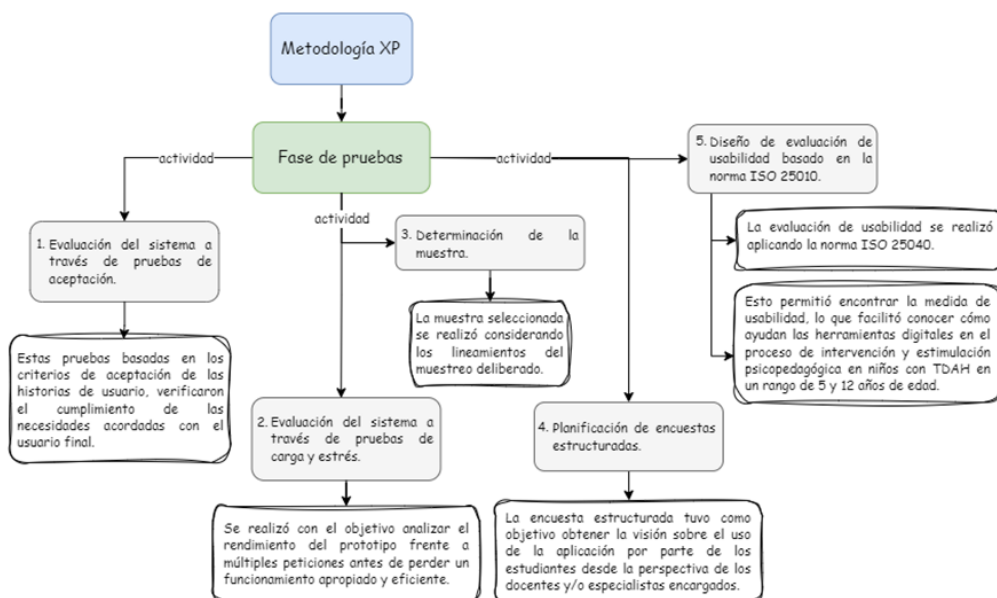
Metodología XP

Fase de pruebas

actividad

actividad

actividad

1. Evaluación del sistema a través de pruebas de aceptación.

Estas pruebas basadas en los criterios de aceptación de las historias de usuario, verificaron el cumplimiento de las necesidades acordadas con el usuario final.

2. Evaluación del sistema a través de pruebas de carga y estrés.

Se realizó con el objetivo analizar el rendimiento del prototipo frente a múltiples peticiones antes de perder un funcionamiento apropiado y eficiente.

3. Determinación de la muestra.

La muestra seleccionada se realizó considerando los lineamientos del muestreo deliberado.

4. Planificación de encuestas estructuradas.

La encuesta estructurada tuvo como objetivo obtener la visión sobre el uso de la aplicación por parte de los estudiantes desde la perspectiva de los docentes y/o especialistas encargados.

5. Diseño de evaluación de usabilidad basado en la norma ISO 25010.

La evaluación de usabilidad se realizó aplicando la norma ISO 25040.

Esto permitió encontrar la medida de usabilidad, lo que facilitó conocer cómo ayudan las herramientas digitales en el proceso de intervención y estimulación psicopedagógica en niños con TDAH en un rango de 5 y 12 años de edad.